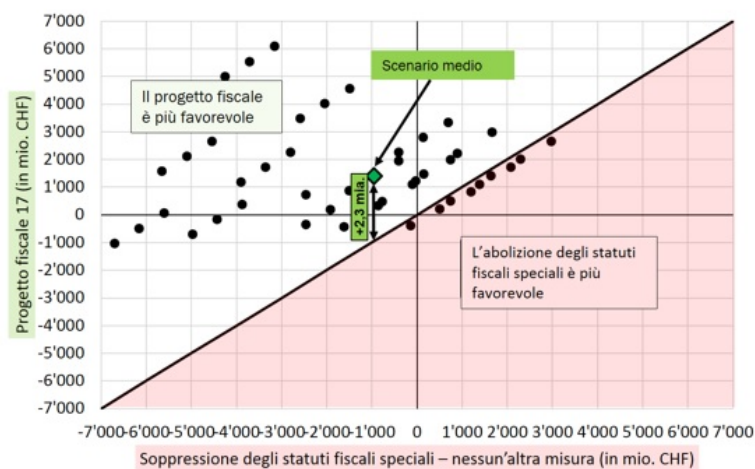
Progetto fiscale 17 (in mio. CHF)

7'000
6'000
5'000
4'000
3'000
2'000
1'000
0
-1'000
-2'000
-3'000
-4'000
-5'000
-6'000
-7'000

Scenario medio

Il progetto fiscale è più favorevole

+2,3 mia.

L'abolizione degli statuti fiscali speciali è più favorevole

-7'000 -6'000 -5'000 -4'000 -3'000 -2'000 -1'000 0 1'000 2'000 3'000 4'000 5'000 6'000 7'000

Soppressione degli statuti fiscali speciali – nessun'altra misura (in mio. CHF)